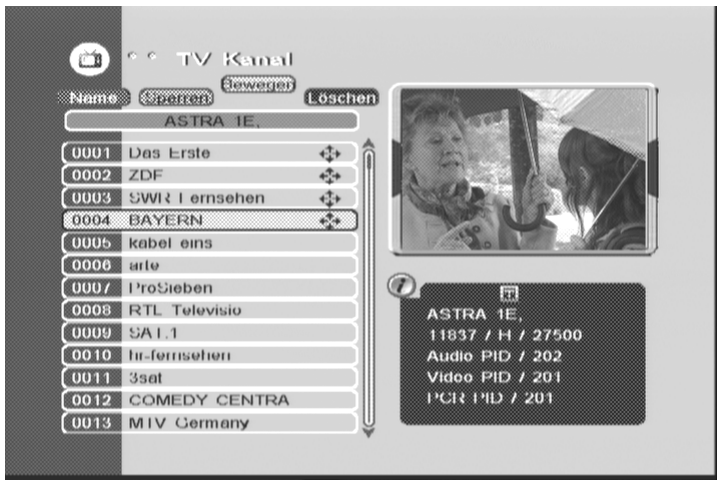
TV Kanal

Name Sperren Bewegen Löschen

ASTRA 1E,

| | |
|---|---|
| 0001 | Das Erste |
| 0002 | ZDF |
| 0003 | SWR Fernsehen |
| 0004 | BAYERN |
| 0005 | kabel eins |
| 0006 | arte |
| 0007 | ProSieben |
| 0008 | RTL Televisio |
| 0009 | SAT.1 |
| 0010 | hr-fernsehen |
| 0011 | 3sat |
| 0012 | COMEDY CENTRA |
| 0013 | MTV Germany |

ASTRA 1E,
11837 / H / 27500
Audio PID / 202
Video PID / 201
PCR PID / 201